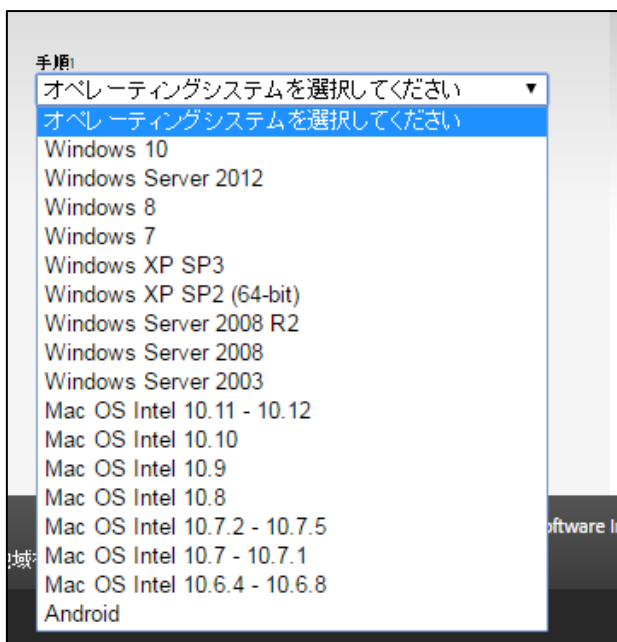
手順1

オペレーティングシステムを選択してください ▼

オペレーティングシステムを選択してください
Windows 10
Windows Server 2012
Windows 8
Windows 7
Windows XP SP3
Windows XP SP2 (64-bit)
Windows Server 2008 R2
Windows Server 2008
Windows Server 2003
Mac OS Intel 10.11 - 10.12
Mac OS Intel 10.10
Mac OS Intel 10.9
Mac OS Intel 10.8
Mac OS Intel 10.7.2 - 10.7.5
Mac OS Intel 10.7 - 10.7.1
Mac OS Intel 10.6.4 - 10.6.8
Android

oftware I

域